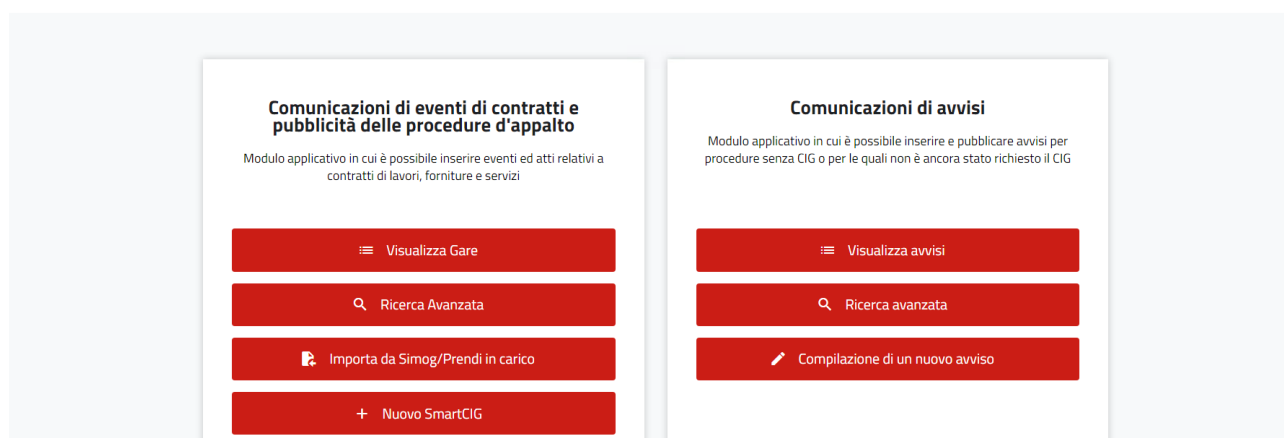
Comunicazioni di eventi di contratti e pubblicità delle procedure d'appalto

Modulo applicativo in cui è possibile inserire eventi ed atti relativi a contratti di lavori, forniture e servizi

Visualizza Gare

Ricerca Avanzata

Importa da Simog/Prendi in carico

+ Nuovo SmartCIG

Comunicazioni di avvisi

Modulo applicativo in cui è possibile inserire e pubblicare avvisi per procedure senza CIG o per le quali non è ancora stato richiesto il CIG

Visualizza avvisi

Ricerca avanzata

Compilazione di un nuovo avviso